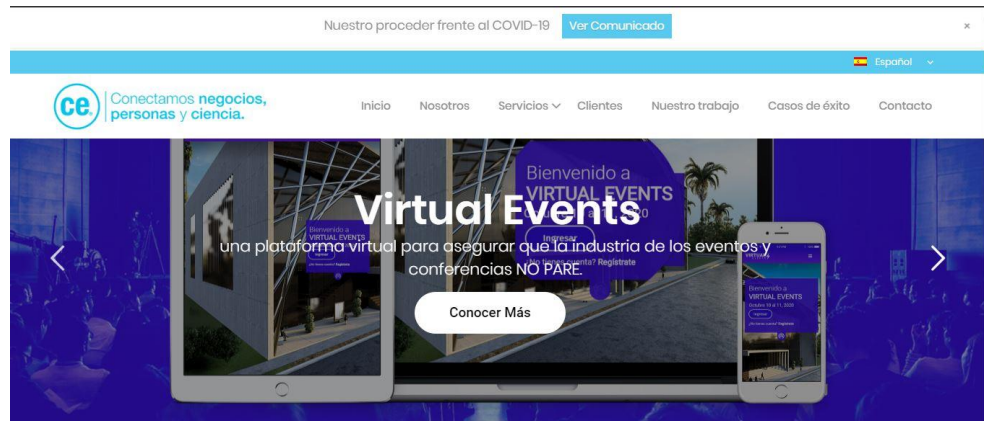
Nuestro proceder frente al COVID-19 Ver Comunicado ×

Español

ce. Conectamos negocios, personas y ciencia.

Inicio Nosotros Servicios Clientes Nuestro trabajo Casos de éxito Contacto

Bienvenido a VIRTUAL EVENTS

Virtual Events

una plataforma virtual para asegurar que la industria de los eventos y conferencias NO PARE.

Ingresar

¿No tienes cuenta? Regístrate

Conocer Más

Bienvenido a VIRTUAL EVENTS

Bienvenido a VIRTUAL EVENTS